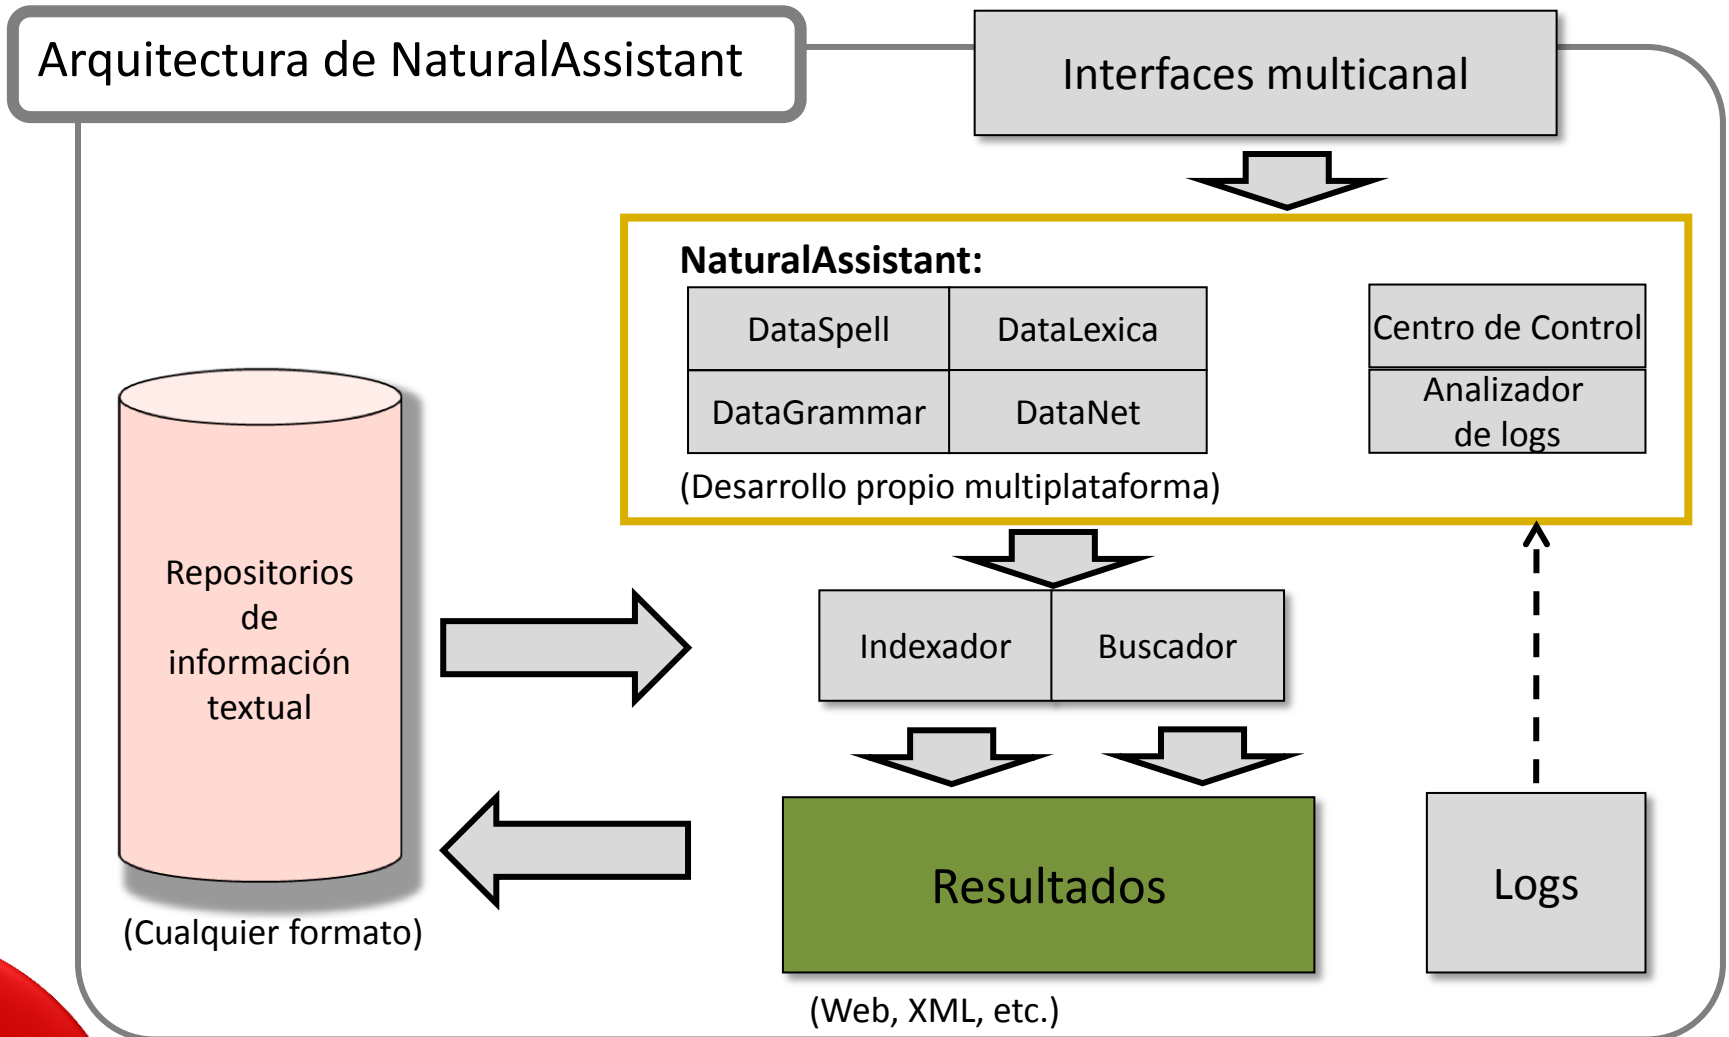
Arquitectura de NaturalAssistant

Interfaces multicanal

NaturalAssistant:

| DataSpell | DataLexica |
|---|---|
| DataGrammar | DataNet |

(Desarrollo propio multiplataforma)

Centro de Control

Analizador de logs

Repositorios de información textual

(Cualquier formato)

Indexador

Buscador

Resultados

(Web, XML, etc.)

Logs